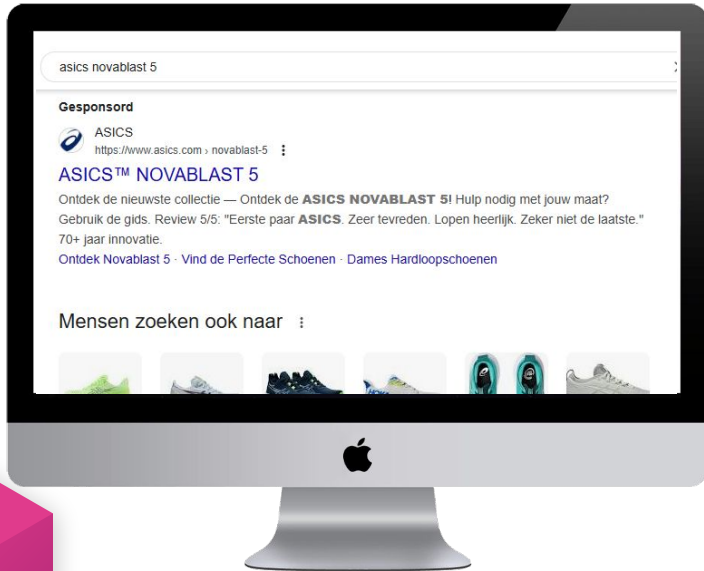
asics novablast 5

Gesponsord

ASICS
https://www.asics.com › novablast-5

ASICS™ NOVABLAST 5

Ontdek de nieuwste collectie — Ontdek de ASICS NOVABLAST 5! Hulp nodig met jouw maat? Gebruik de gids. Review 5/5: "Eerste paar ASICS. Zeer tevreden. Lopen heerlijk. Zeker niet de laatste." 70+ jaar innovatie.

Ontdek Novablast 5 · Vind de Perfecte Schoenen · Dames Hardloopschoenen

Mensen zoeken ook naar